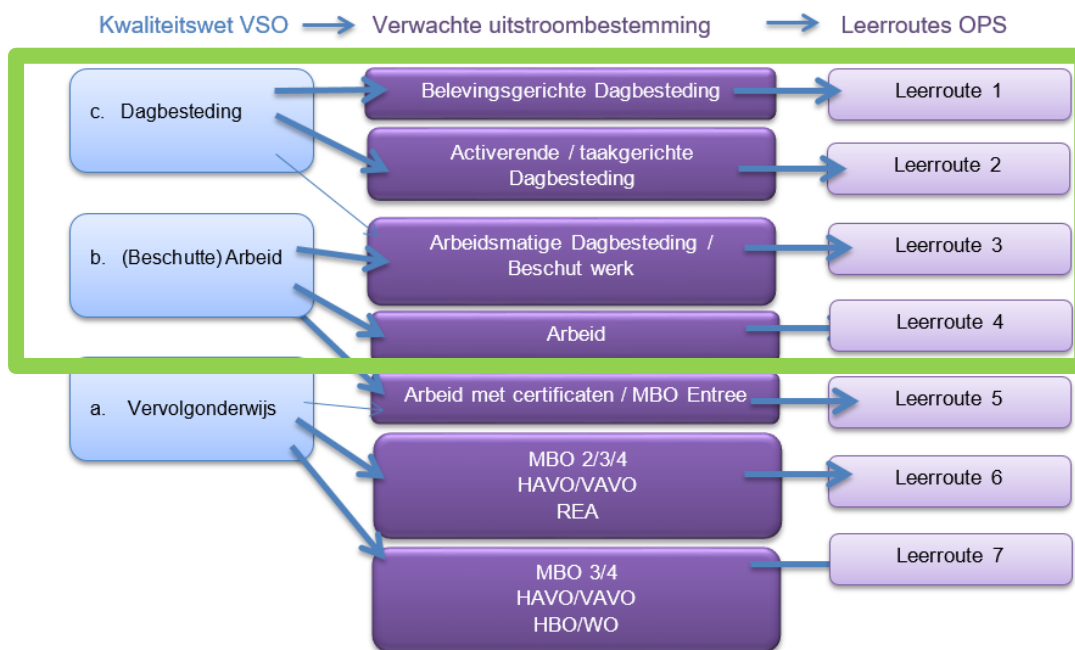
Kwaliteitswet VSO → Verwachte uitstroombestemming → Leerroutes OPS

c. Dagbesteding

b. (Beschutte) Arbeid

a. Vervolgonderwijs

Belevingsgerichte Dagbesteding

Activerende / taakgerichte Dagbesteding

Arbeidsmatige Dagbesteding / Beschut werk

Arbeid

Arbeid met certificaten / MBO Entree

MBO 2/3/4
HAVO/VAVO
REA

MBO 3/4
HAVO/VAVO
HBO/WO

Leerroute 1

Leerroute 2

Leerroute 3

Leerroute 4

Leerroute 5

Leerroute 6

Leerroute 7